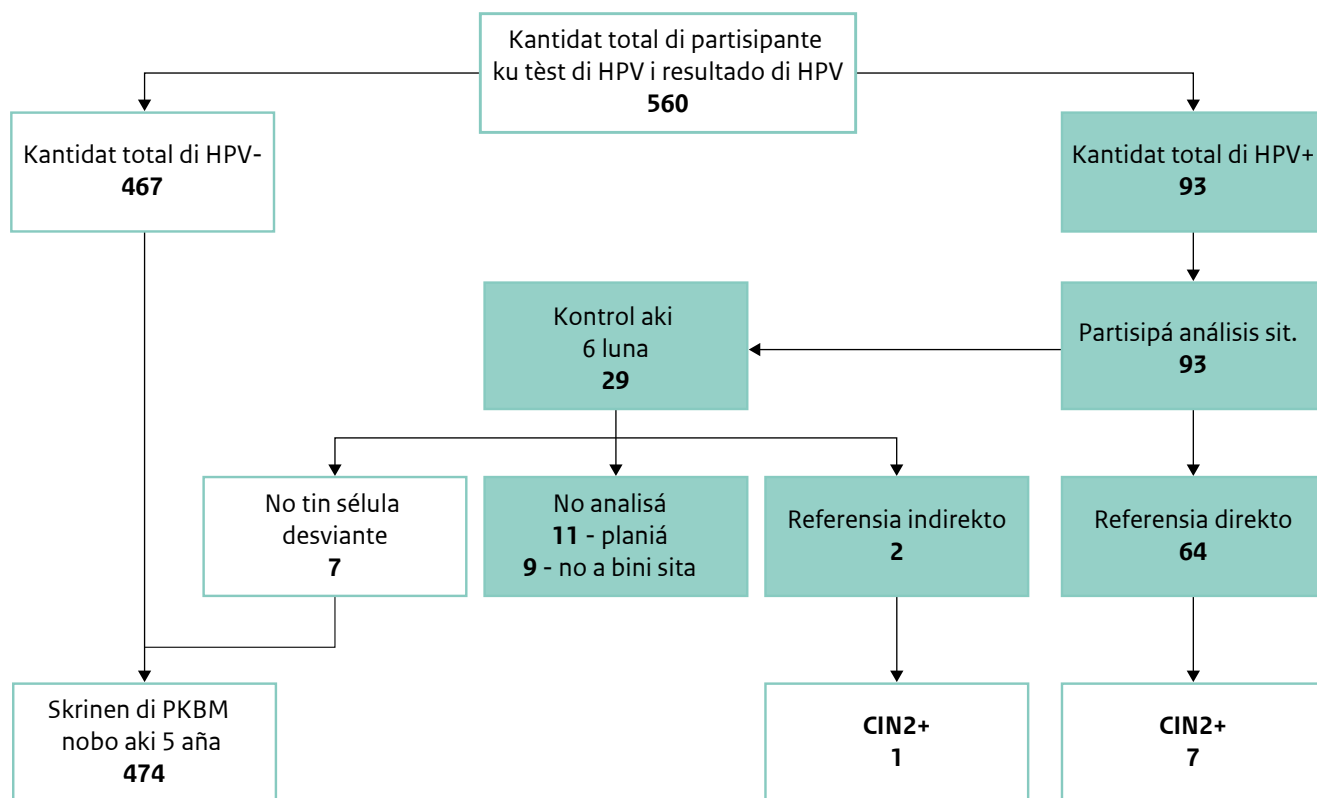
Kantidat total di partisipante ku tèst di HPV i resultado di HPV
560

Kantidat total di HPV-
467

Kantidat total di HPV+
93

Kontrol aki 6 luna
29

Partisipá análisis sit.
93

No tin sélula desviante
7

No analisá
11 - planiá
9 - no a bini sita

Referensia indirekto
2

Referensia direkto
64

Skrinen di PKBM nobo aki 5 aña
474

CIN2+
1

CIN2+
7